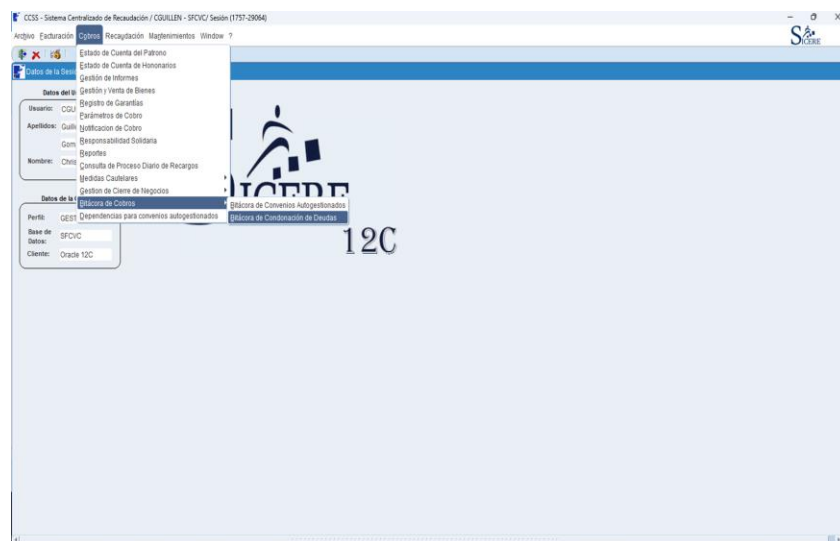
CCSS - Sistema Centralizado de Recaudación / CGUILLEN - SFCVC/ Sesión (1757-29064)

Archivo Facturación Cobros Recaudación Mantenimientos Window ?

Datos de la Sesi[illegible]

Datos del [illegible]

Usuario: CGU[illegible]

Apellidos: Guill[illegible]

Gom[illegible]

Nombre: Chris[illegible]

Datos de la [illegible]

Perfil: GEST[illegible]

Base de Datos: SFCVC

Cliente: Oracle 12C

Estado de Cuenta del Patrono
Estado de Cuenta de Honorarios
Gestión de Informes
Gestión y Venta de Bienes
Registro de Garantías
Parámetros de Cobro
Notificacion de Cobro
Responsabilidad Solidaria
Reportes
Consulta de Proceso Diario de Recargos
Medidas Cautelares
Gestion de Cierre de Negocios
Bitácora de Cobros
Dependencias para convenios autogestionados

Bitácora de Convenios Autogestionados
Bitácora de Condonación de Deudas

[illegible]ICERE
12C

SICERE